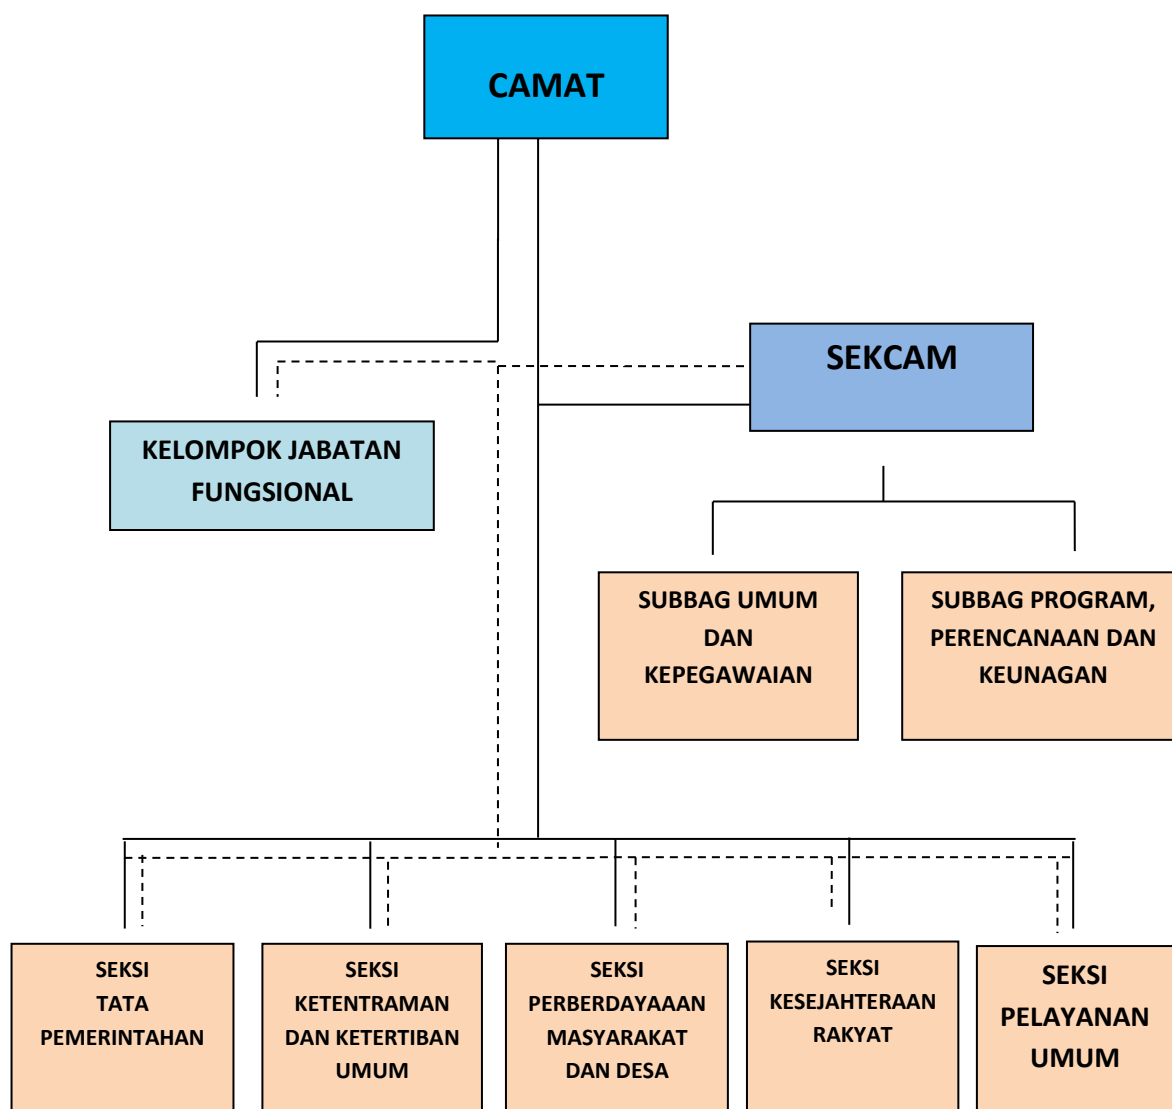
CAMAT

SEKCAM

KELOMPOK JABATAN FUNGSIONAL

SUBBAG UMUM DAN KEPEGAWAIAN

SUBBAG PROGRAM, PERENCANAAN DAN KEUNAGAN

SEKSI TATA PEMERINTAHAN

SEKSI KETENTRAMAN DAN KETERTIBAN UMUM

SEKSI PERBERDAYAAAN MASYARAKAT DAN DESA

SEKSI KESEJAHTERAAN RAKYAT

SEKSI PELAYANAN UMUM